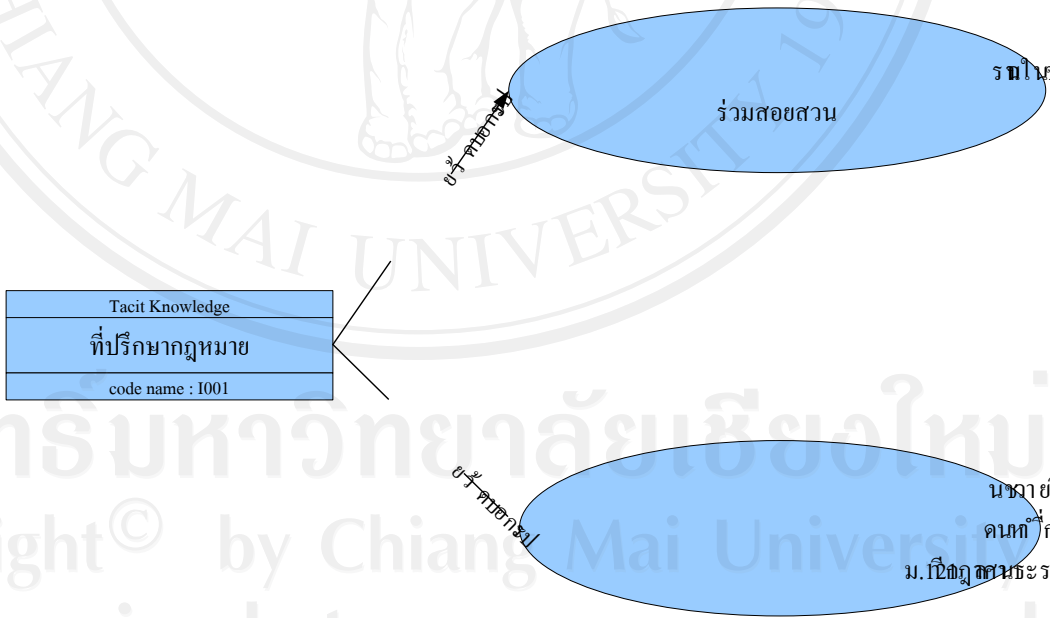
ร่วมสอยสวน

รน ใน

ยร้างยกรป

Tacit Knowledge

ที่ปรึกษากฎหมาย

code name : I001

ยร้างยกรป

นายาย่

ดนท ที่

ม.เชียงใหม่ กฎหมายธุรกิจ

MAI UNIVERSITY

ลิขสิทธิ์มหาวิทยาลัยเชียงใหม่

Copyright© by Chiang Mai University